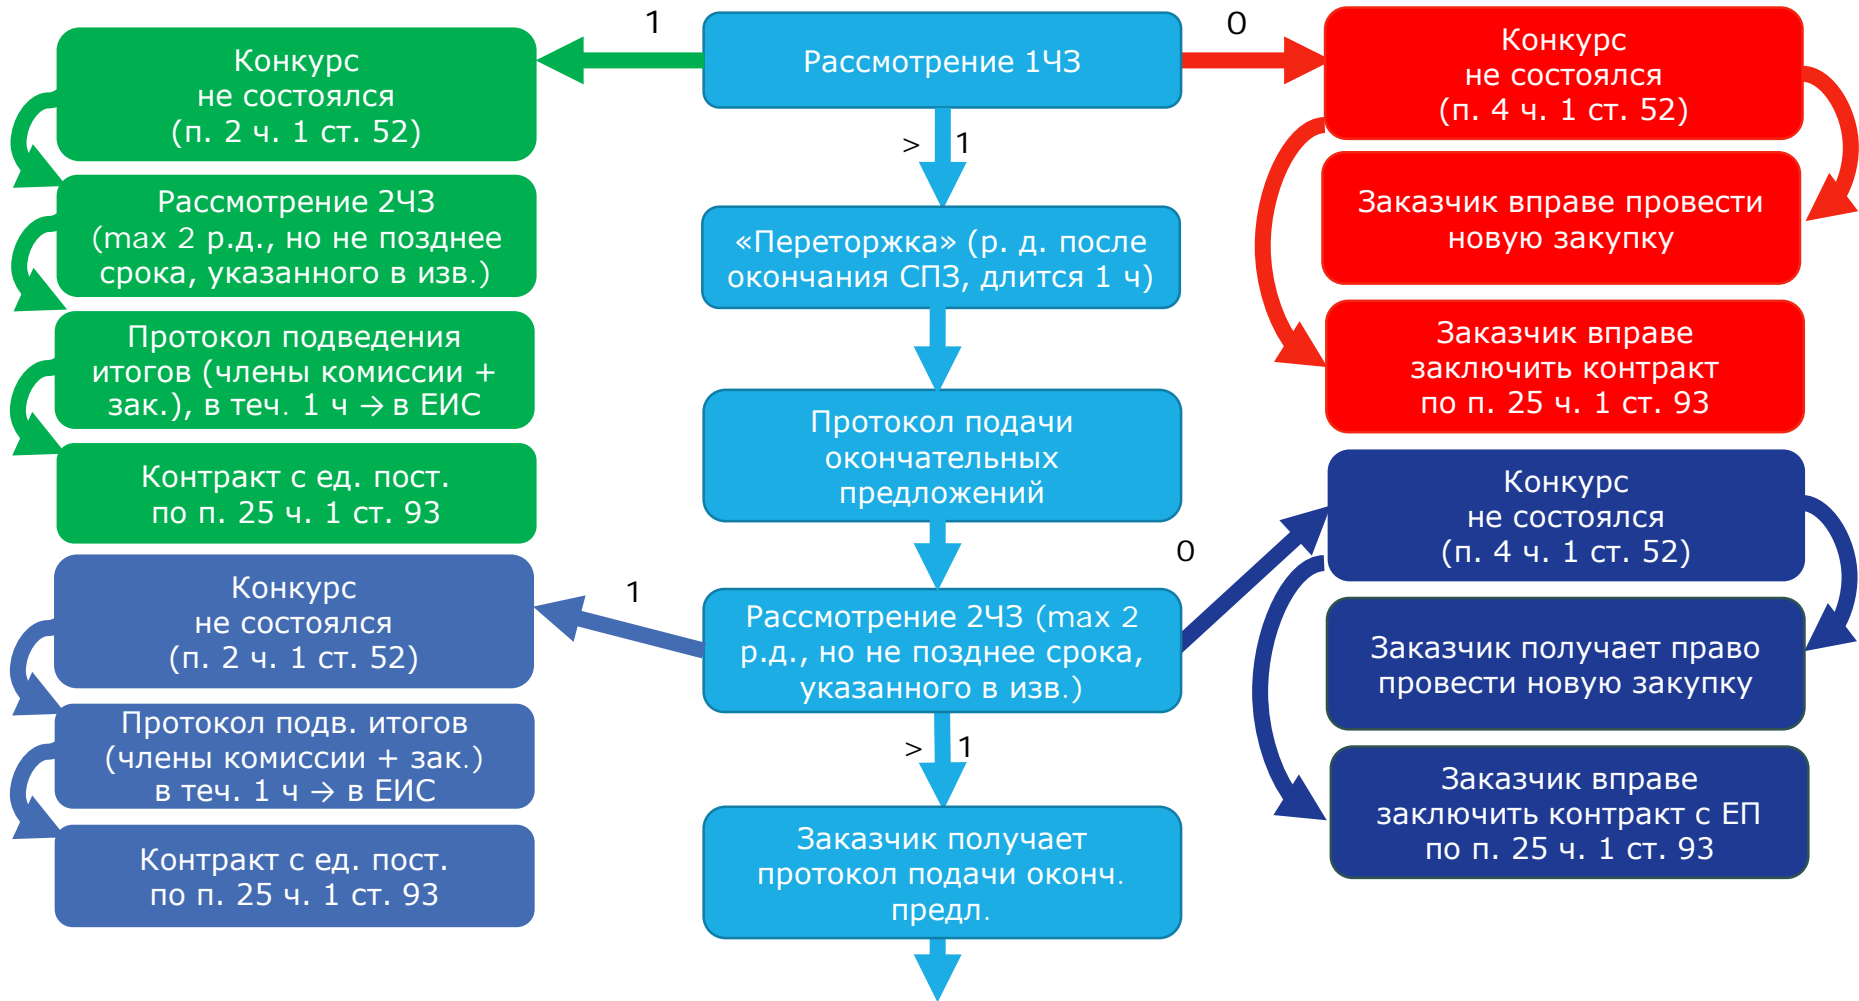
Рассмотрение 1ЧЗ

1

Конкурс не состоялся (п. 2 ч. 1 ст. 52)

Рассмотрение 2ЧЗ (max 2 р.д., но не позднее срока, указанного в изв.)

Протокол подведения итогов (члены комиссии + зак.), в теч. 1 ч → в ЕИС

Контракт с ед. пост. по п. 25 ч. 1 ст. 93

0

Конкурс не состоялся (п. 4 ч. 1 ст. 52)

Заказчик вправе провести новую закупку

Заказчик вправе заключить контракт по п. 25 ч. 1 ст. 93

> 1

«Переторжка» (р. д. после окончания СПЗ, длится 1 ч)

Протокол подачи окончательных предложений

Рассмотрение 2ЧЗ (max 2 р.д., но не позднее срока, указанного в изв.)

1

Конкурс не состоялся (п. 2 ч. 1 ст. 52)

Протокол подв. итогов (члены комиссии + зак.) в теч. 1 ч → в ЕИС

Контракт с ед. пост. по п. 25 ч. 1 ст. 93

0

Конкурс не состоялся (п. 4 ч. 1 ст. 52)

Заказчик получает право провести новую закупку

Заказчик вправе заключить контракт с ЕП по п. 25 ч. 1 ст. 93

> 1

Заказчик получает протокол подачи оконч. предл.